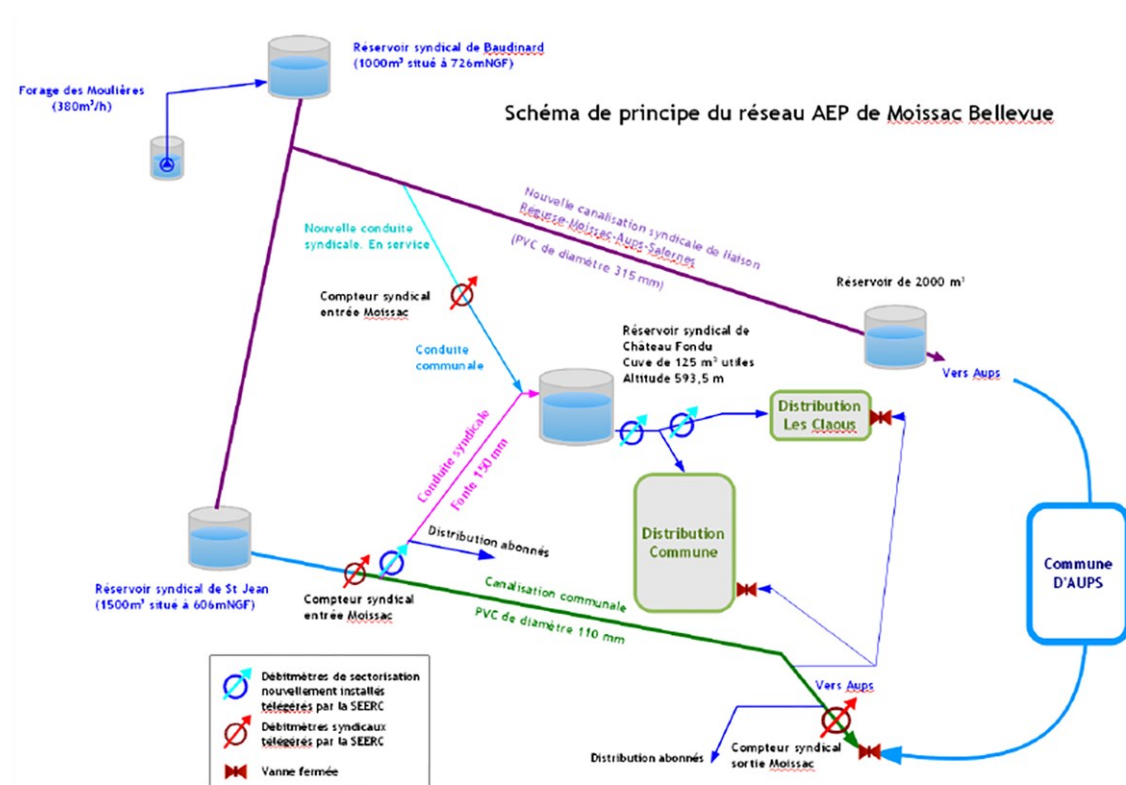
Réservoir syndical de Baudinard
(1000m³ situé à 726mNGF)

Forage des Moulières
(380m³/h)

Schéma de principe du réseau AEP de Moissac Bellevue

Nouvelle canalisation syndicale de liaison
Regusse-Moissac-Aups-Salernes
(PVC de diamètre 315 mm)

Nouvelle conduite syndicale. En service

Compteur syndical entrée Moissac

Réservoir de 2000 m³

Réservoir syndical de Château Fondu
Cuve de 125 m³ utiles
Altitude 593,5 m

Conduite communale

Vers Aups

Distribution Les Claous

Conduite syndicale
Fonte 150 mm

Distribution Commune

Commune D'AUPS

Distribution abonnés

Réservoir syndical de St Jean
(1500m³ situé à 606mNGF)

Compteur syndical entrée Moissac

Canalisation communale
PVC de diamètre 110 mm

Vers Aups

Débitmètres de sectorisation nouvellement installés télégérés par la SEERC

Débitmètres syndicaux télégérés par la SEERC

Vanne fermée

Distribution abonnés

Compteur syndical sortie Moissac